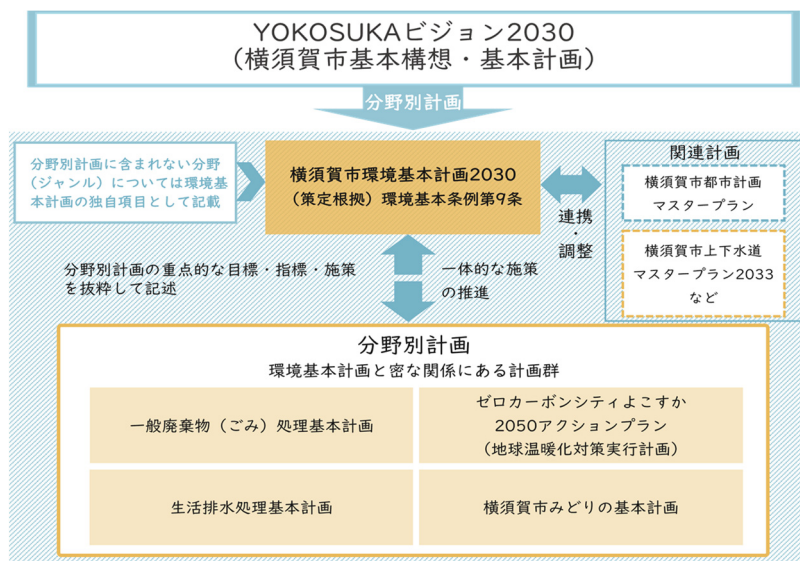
YOKOSUKAビジョン2030
（横須賀市基本構想・基本計画）

分野別計画

分野別計画に含まれない分野（ジャンル）については環境基本計画の独自項目として記載

横須賀市環境基本計画2030
（策定根拠）環境基本条例第9条

連携・調整

関連計画

横須賀市都市計画マスタープラン

横須賀市上下水道マスタープラン2033など

分野別計画の重点的な目標・指標・施策を抜粋して記述

一体的な施策の推進

分野別計画
環境基本計画と密な関係にある計画群

| 一般廃棄物（ごみ）処理基本計画 | ゼロカーボンシティよこすか2050アクションプラン（地球温暖化対策実行計画） |
|---|---|
| 生活排水処理基本計画 | 横須賀市みどりの基本計画 |